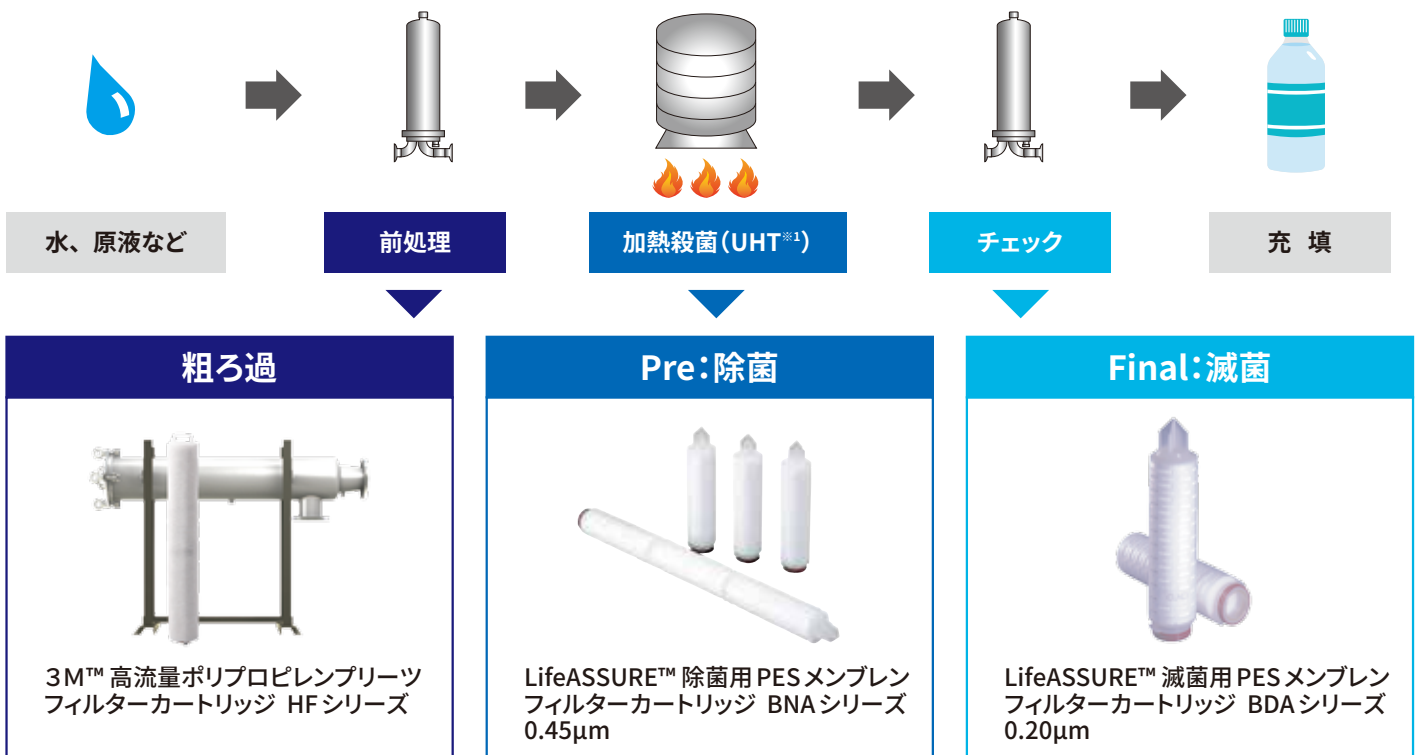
水、原液など

前処理

加熱殺菌（UHT$^{※1}$）

チェック

充 填

粗ろ過

Pre：除菌

Final：滅菌

3M™ 高流量ポリプロピレンプリーツフィルターカートリッジ HF シリーズ

LifeASSURE™ 除菌用 PES メンブレンフィルターカートリッジ BNA シリーズ 0.45µm

LifeASSURE™ 滅菌用 PES メンブレンフィルターカートリッジ BDA シリーズ 0.20µm